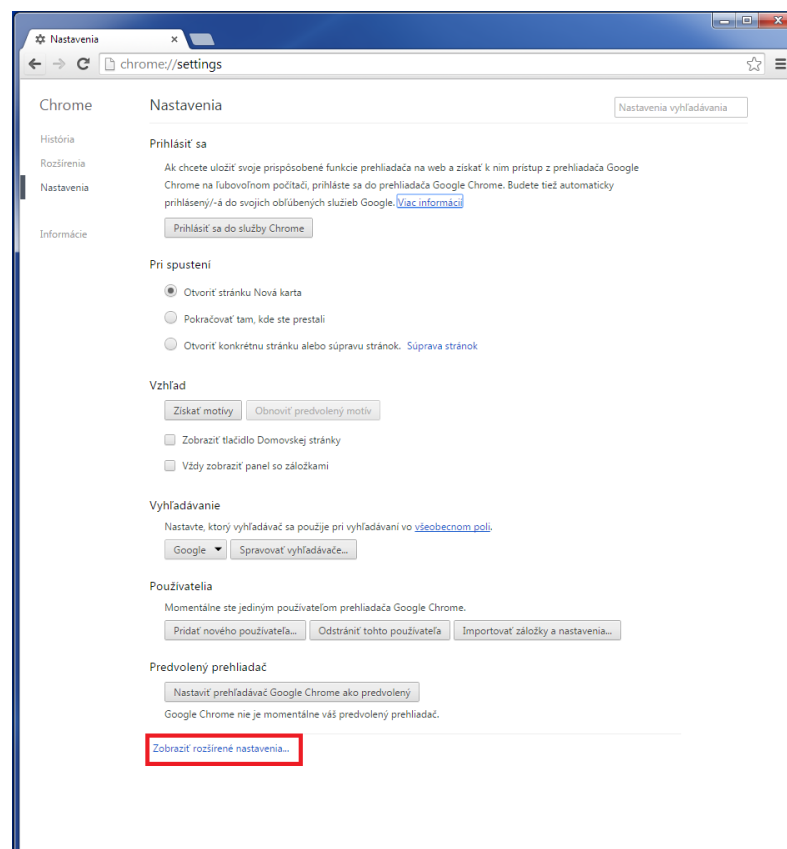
Nastavenia ×

chrome://settings

Chrome

História
Rozšírenia
Nastavenia

Informácie

Nastavenia

Nastavenia vyhľadávania

Prihlásiť sa

Ak chcete uložiť svoje prispôsobené funkcie prehliadača na web a získať k nim prístup z prehliadača Google Chrome na ľubovoľnom počítači, prihláste sa do prehliadača Google Chrome. Budete tiež automaticky prihlásený/-á do svojich obľúbených služieb Google. Viac informácií

Prihlásiť sa do služby Chrome

Pri spustení

Otvoriť stránku Nová karta

Pokračovať tam, kde ste prestali

Otvoriť konkrétnu stránku alebo súpravu stránok. Súprava stránok

Vzhľad

Získať motívy
Obnoviť predvolený motív

Zobraziť tlačidlo Domovskej stránky

Vždy zobraziť panel so záložkami

Vyhľadávanie

Nastavte, ktorý vyhľadávač sa použije pri vyhľadávaní vo všeobecnom poli.

Google
Spravovať vyhľadávače...

Používatelia

Momentálne ste jediným používateľom prehliadača Google Chrome.

Pridať nového používateľa...
Odstrániť tohto používateľa
Importovať záložky a nastavenia...

Predvolený prehliadač

Nastaviť prehliadač Google Chrome ako predvolený

Google Chrome nie je momentálne váš predvolený prehliadač.

Zobraziť rozšírené nastavenia...